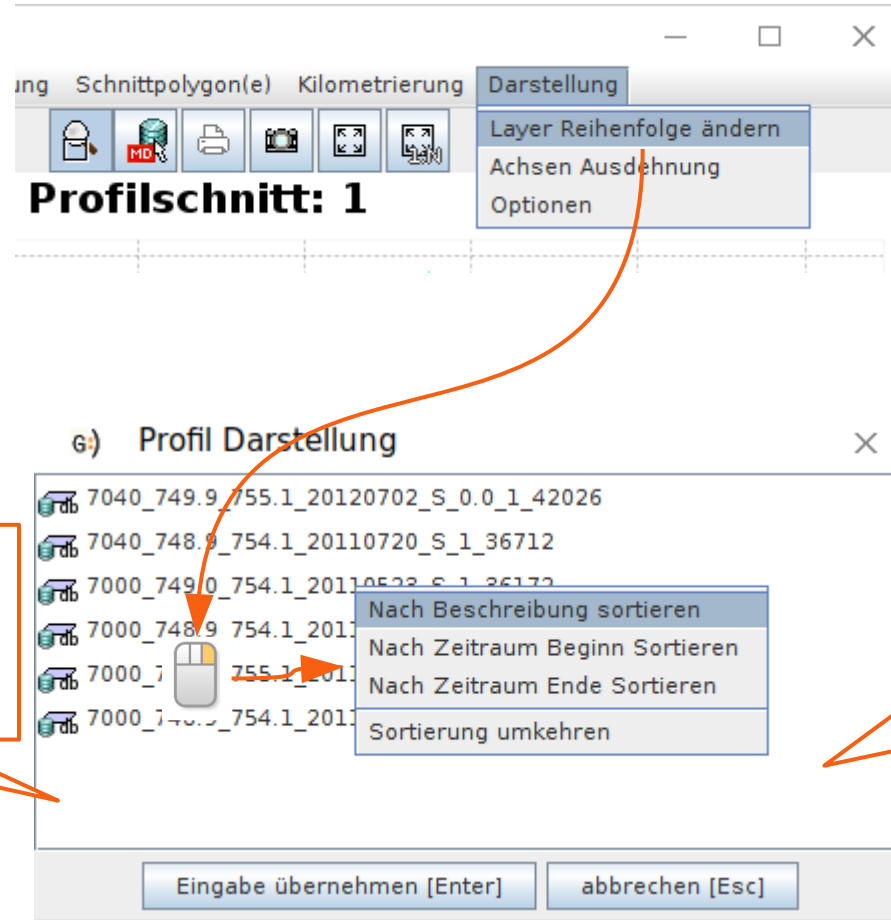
ung Schnittpolygon(e) Kilometrierung Darstellung

Layer Reihenfolge ändern
Achsen Ausdehnung
Optionen

Profilschnitt: 1

Profil Darstellung

7040_749.9_755.1_20120702_S_0.0_1_42026
7040_748.9_754.1_20110720_S_1_36712
7000_749.0_754.1_20110523_S_1_36172
7000_748.9_754.1_201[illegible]
7000_7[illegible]_755.1_201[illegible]
7000_7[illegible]_754.1_201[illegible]

Nach Beschreibung sortieren
Nach Zeitraum Beginn Sortieren
Nach Zeitraum Ende Sortieren
Sortierung umkehren

Eingabe übernehmen [Enter]
abbrechen [Esc]